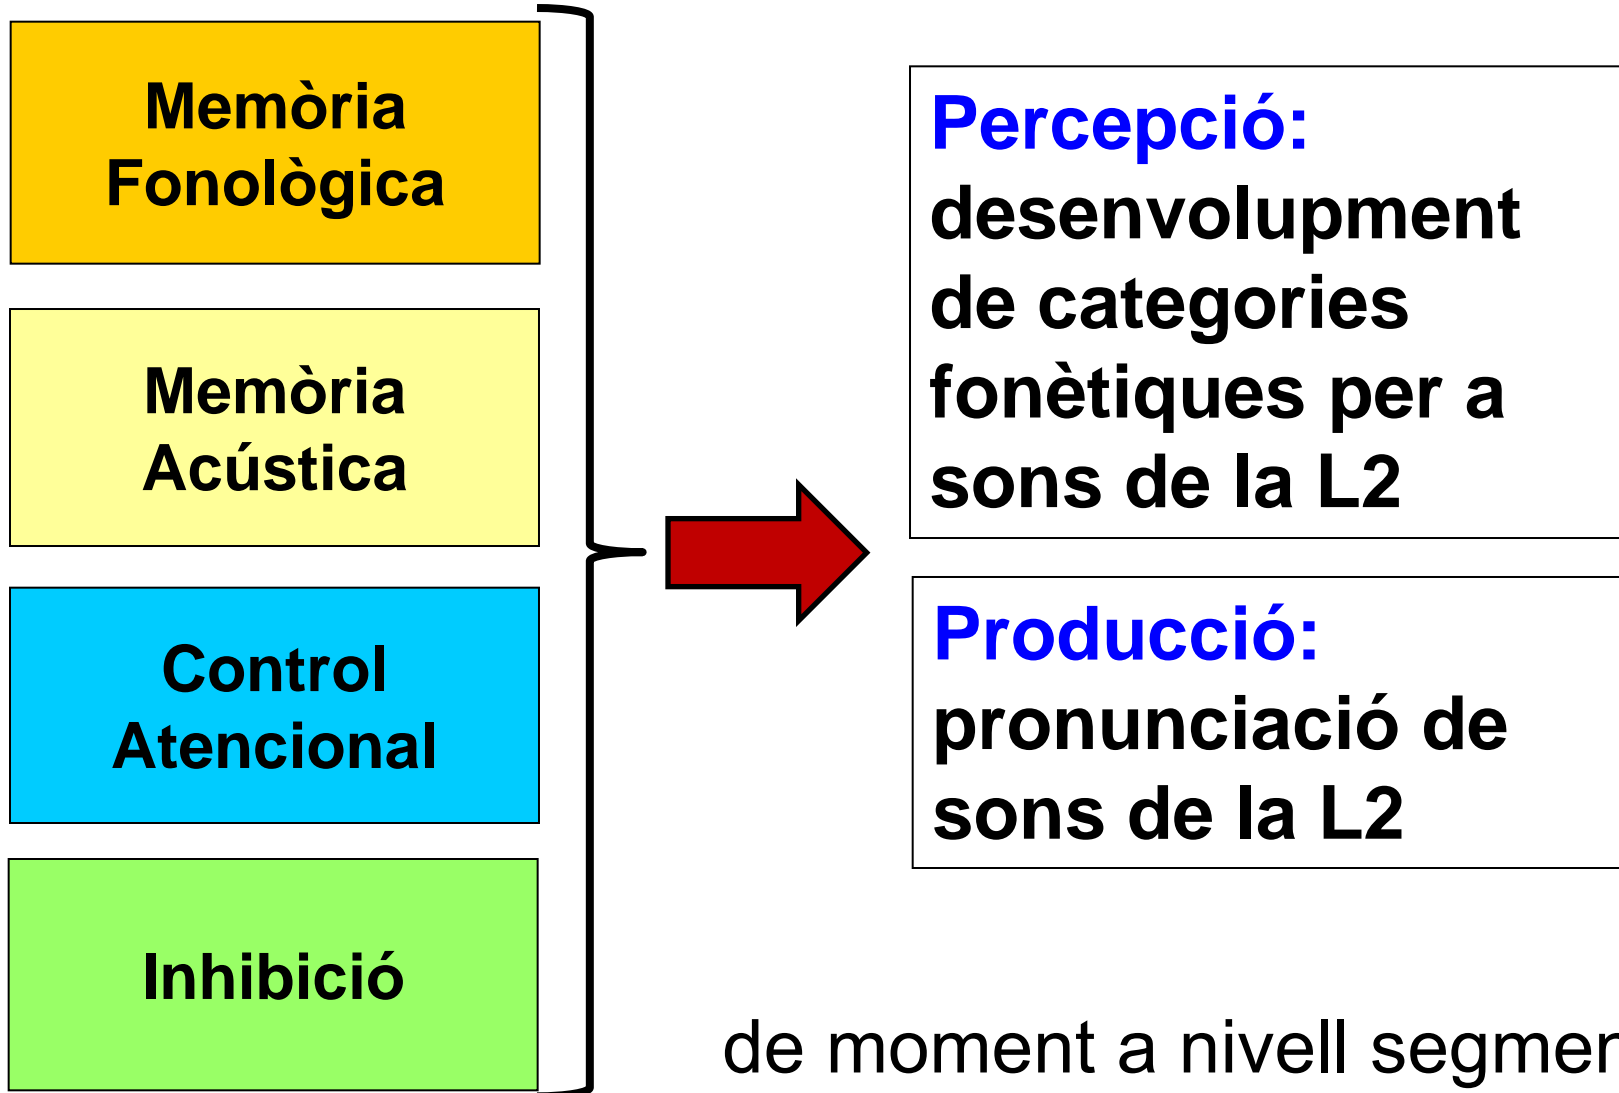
Memòria Fonològica

Memòria Acústica

Control Atencional

Inhibició

Percepció: desenvolupment de categories fonètiques per a sons de la L2

Producció: pronunciació de sons de la L2

de moment a nivell segmen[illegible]